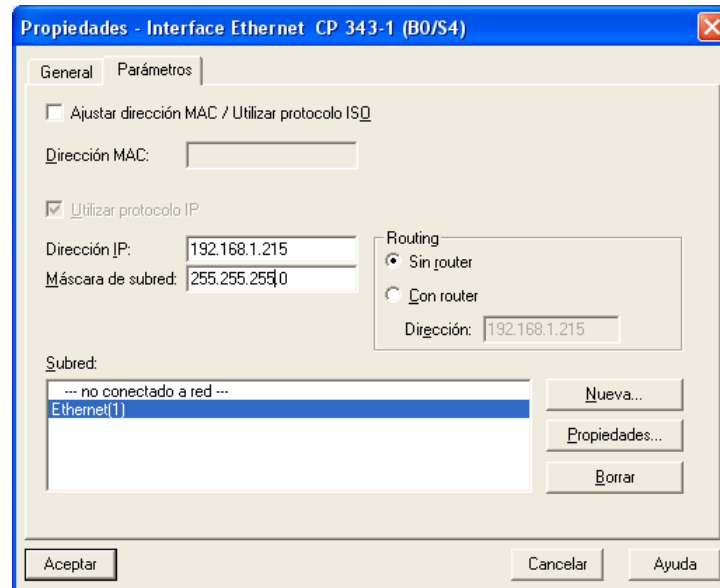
Propiedades - Interface Ethernet CP 343-1 (B0/S4)

General | Parámetros

Ajustar dirección MAC / Utilizar protocolo ISO

Dirección MAC:

Utilizar protocolo IP

Dirección IP: 192.168.1.215

Máscara de subred: 255.255.255.0

Routing

Sin router

Con router

Dirección: 192.168.1.215

Subred:

--- no conectado a red ---

Ethernet(1)

Nueva...

Propiedades...

Borrar

Aceptar

Cancelar

Ayuda